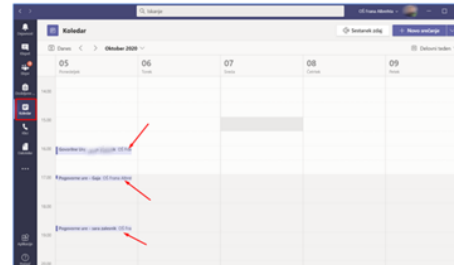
Iskanje
OŠ Frana Albrehta

Koledar
Sestanek zdaj
+ Nova srečanja

Danes
Oktober 2020
Delovni teden

05
Ponedeljek
06
Torek
07
Sreda
08
Četrtek
09
Petek

Dejavnost
Klepet
Skupine
Dodelitve
Koledar
Klici
Datoteke
...

Aplikacije
Pomoč

Govorilne ure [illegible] OŠ Fra
Roditeljski sest - 3aop OŠ Frana Albre
Roditeljski sest - seva kalasnik OŠ Fra